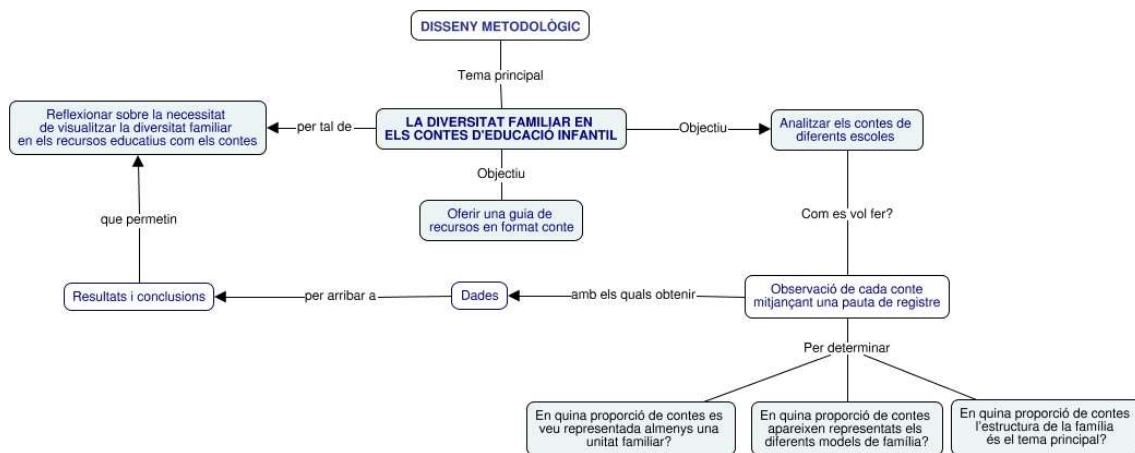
DISSENY METODOLÒGIC

Tema principal

LA DIVERSITAT FAMILIAR EN ELS CONTES D'EDUCACIÓ INFANTIL

per tal de

Reflexionar sobre la necessitat de visualitzar la diversitat familiar en els recursos educatius com els contes

Objectiu

Analitzar els contes de diferents escoles

Objectiu

Oferir una guia de recursos en format conte

que permetin

Com es vol fer?

Observació de cada conte mitjançant una pauta de registre

amb els quals obtenir

Dades

per arribar a

Resultats i conclusions

Per determinar

En quina proporció de contes es veu representada almenys una unitat familiar?

En quina proporció de contes apareixen representats els diferents models de família?

En quina proporció de contes l'estructura de la família és el tema principal?